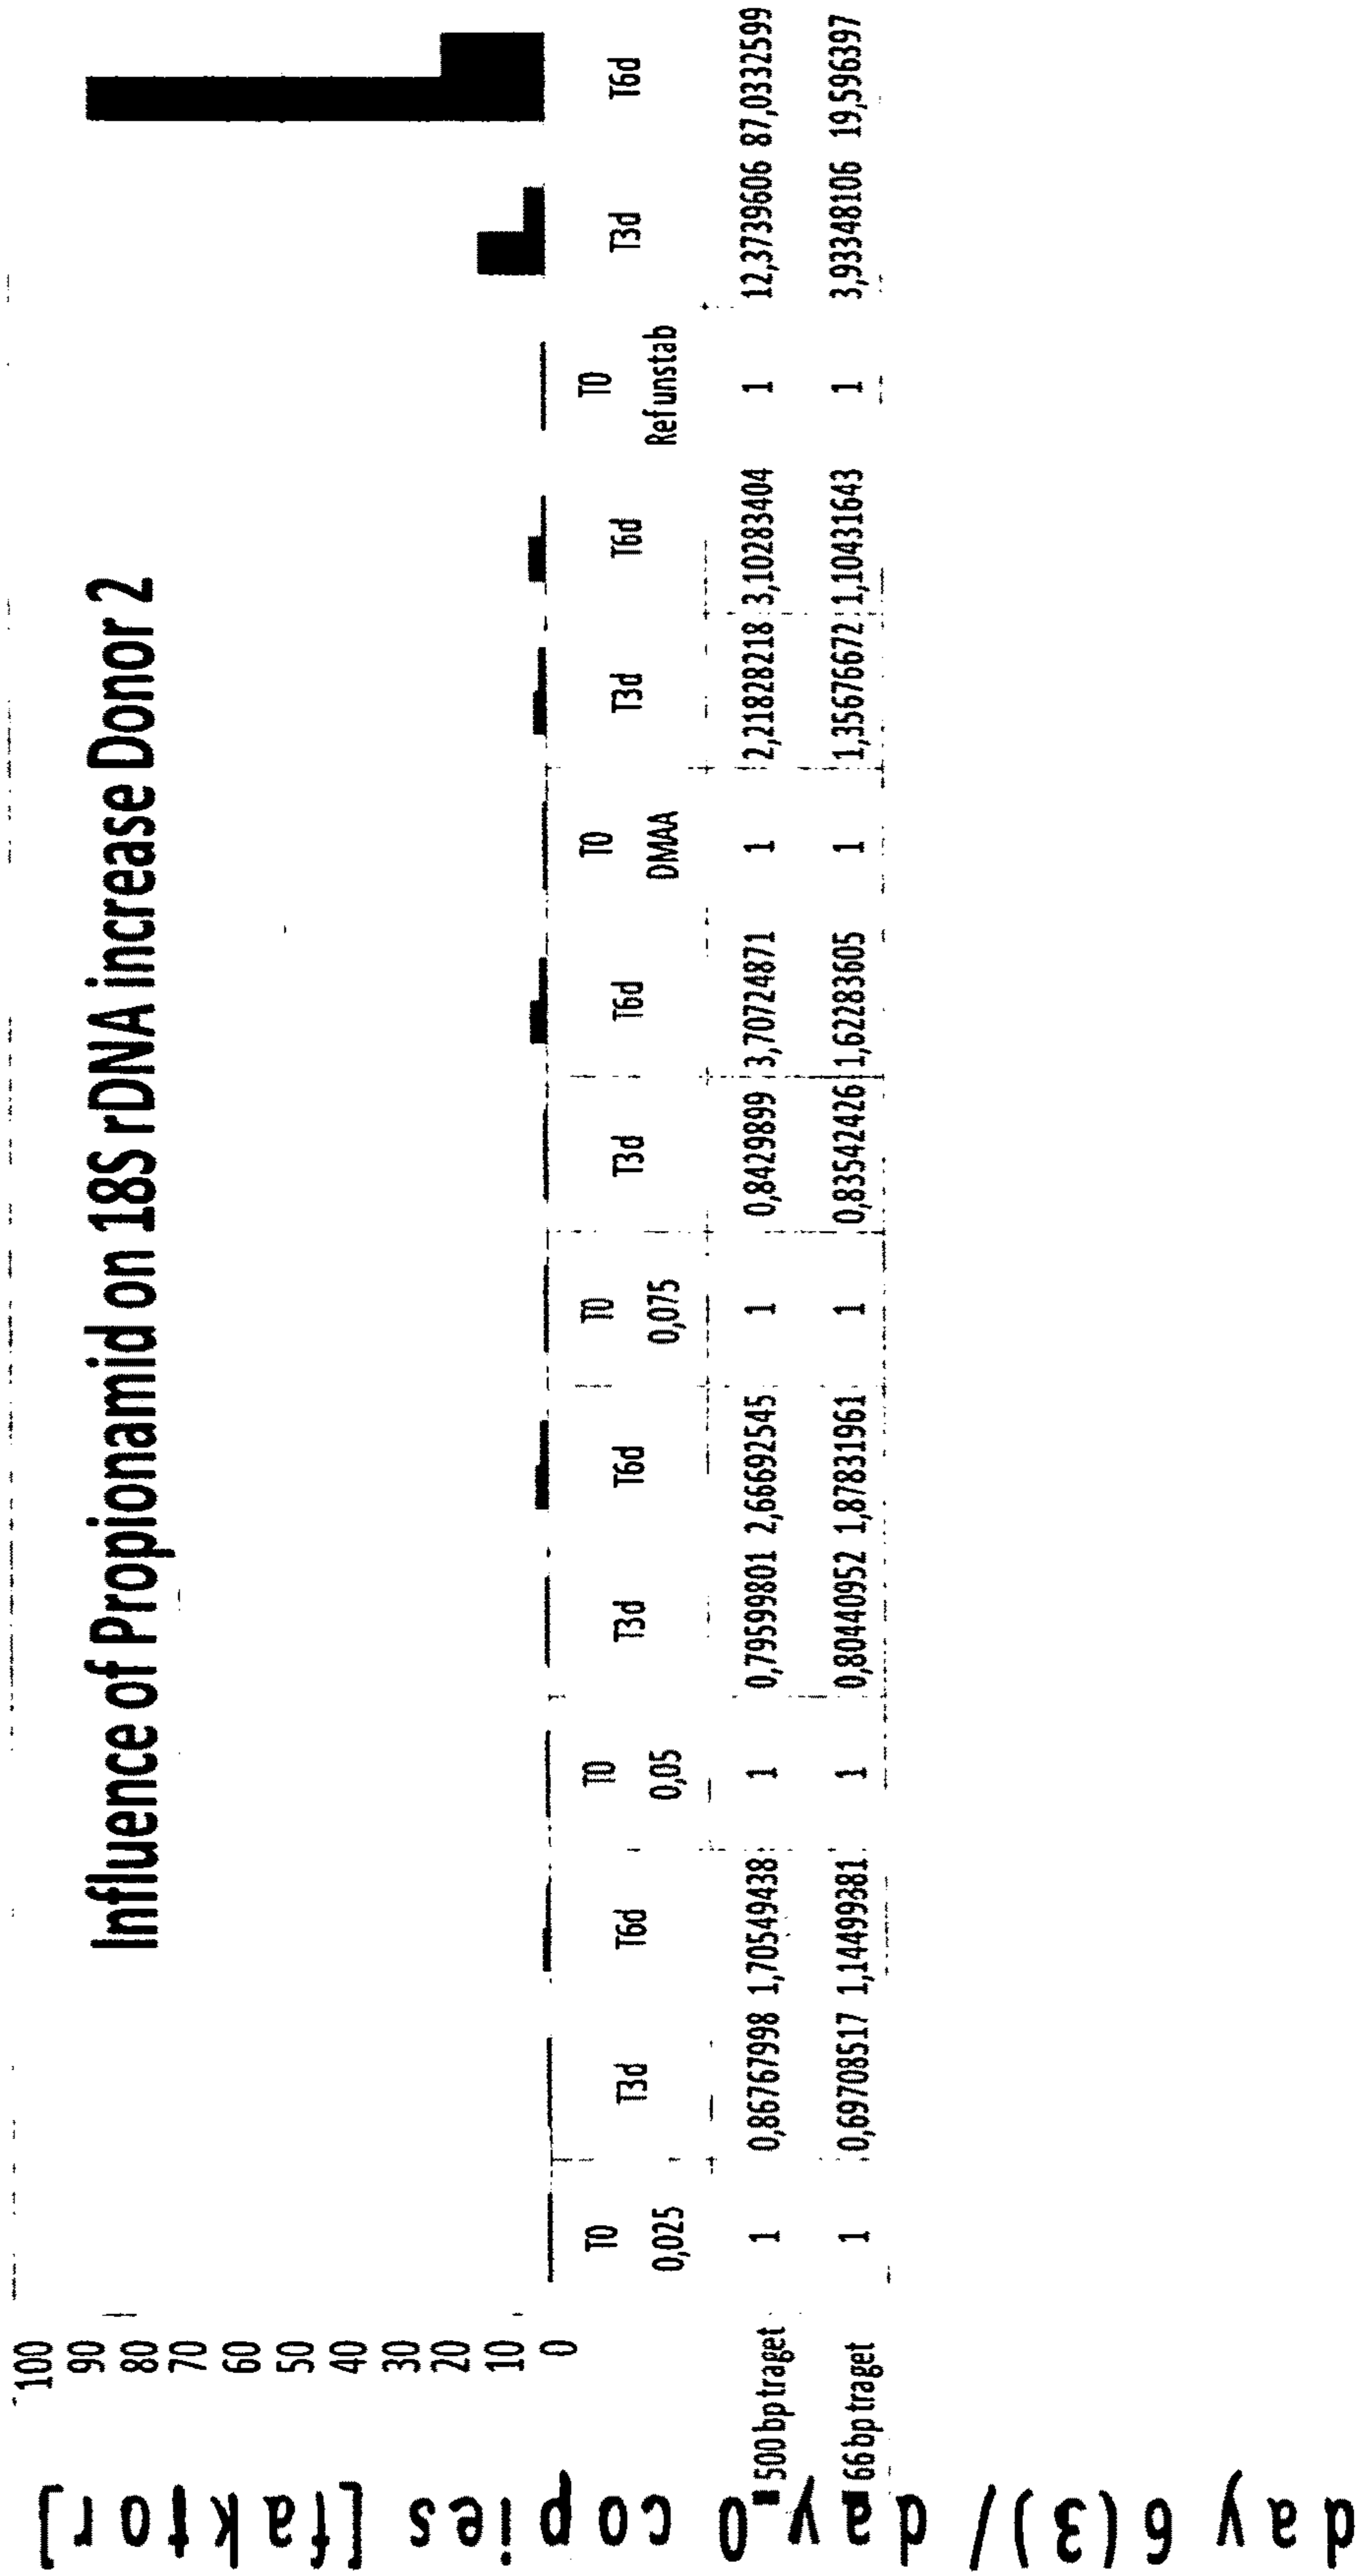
Influence of Propionamid on 18S rDNA increase Donor 2

day 6(3)/ day 0 copies [faktor]

100
90
80
70
60
50
40
30
20
10
0

| | T0 0,025 | T3d | T6d | T0 0,05 | T3d | T6d | T0 0,075 | T3d | T6d | T0 DMAA | T3d | T6d | T0 Refunstab | T3d | T6d |
|---|---|---|---|---|---|---|---|---|---|---|---|---|---|---|---|
| 500 bp traget | 1 | 0,86767998 | 1,70549438 | 1 | 0,79599801 | 2,66692545 | 1 | 0,8429899 | 3,70724871 | 1 | 2,21828218 | 3,10283404 | 1 | 12,3739606 | 87,0332599 |
| 66 bp traget | 1 | 0,69708517 | 1,14499381 | 1 | 0,80440952 | 1,87831961 | 1 | 0,83542426 | 1,62283605 | 1 | 1,35676672 | 1,10431643 | 1 | 3,93348106 | 19,596397 |